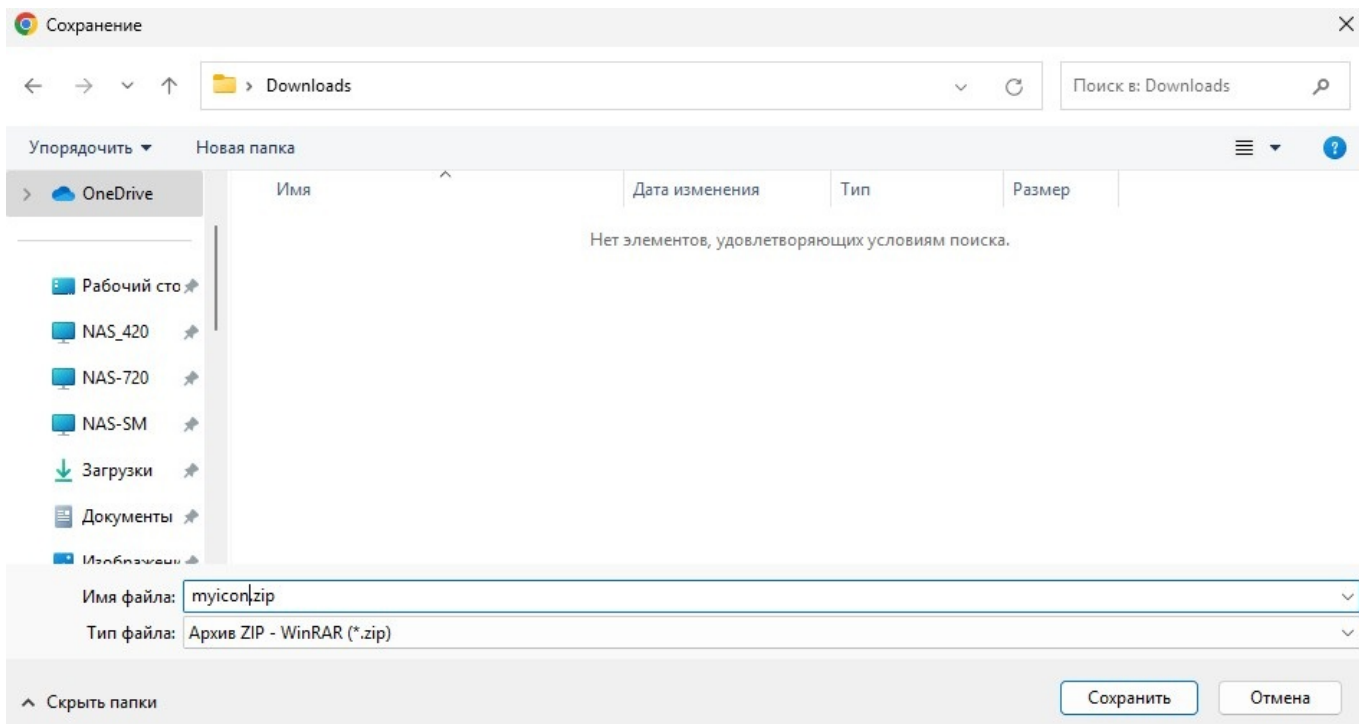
Сохранение

Downloads

Поиск в: Downloads

Упорядочить ▾ Новая папка

OneDrive

Рабочий сто

NAS_420

NAS-720

NAS-SM

Загрузки

Документы

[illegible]

| Имя | Дата изменения | Тип | Размер |
|---|---|---|---|

Нет элементов, удовлетворяющих условиям поиска.

Имя файла: myicon.zip

Тип файла: Архив ZIP - WinRAR (*.zip)

Скрыть папки

Сохранить

Отмена